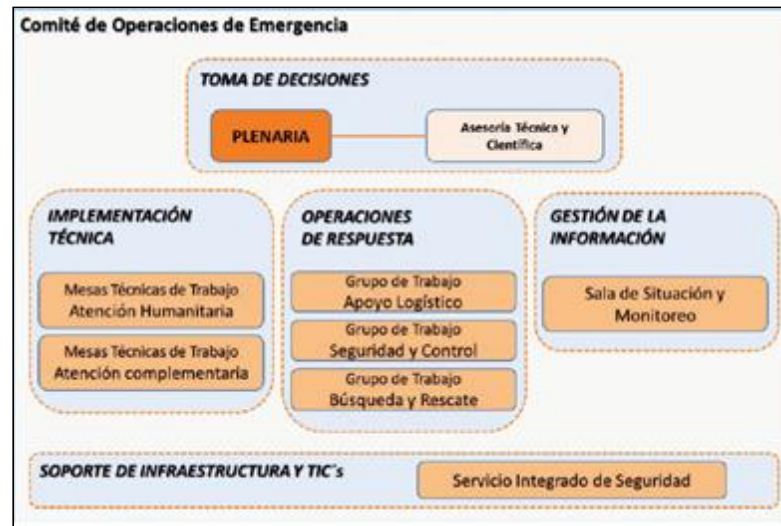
Comité de Operaciones de Emergencia

TOMA DE DECISIONES

PLENARIA

Asesoría Técnica y Científica

IMPLEMENTACIÓN TÉCNICA

Mesas Técnicas de Trabajo Atención Humanitaria

Mesas Técnicas de Trabajo Atención complementaria

OPERACIONES DE RESPUESTA

Grupo de Trabajo Apoyo Logístico

Grupo de Trabajo Seguridad y Control

Grupo de Trabajo Búsqueda y Rescate

GESTIÓN DE LA INFORMACIÓN

Sala de Situación y Monitoreo

SOPORTE DE INFRAESTRUCTURA Y TIC´s

Servicio Integrado de Seguridad